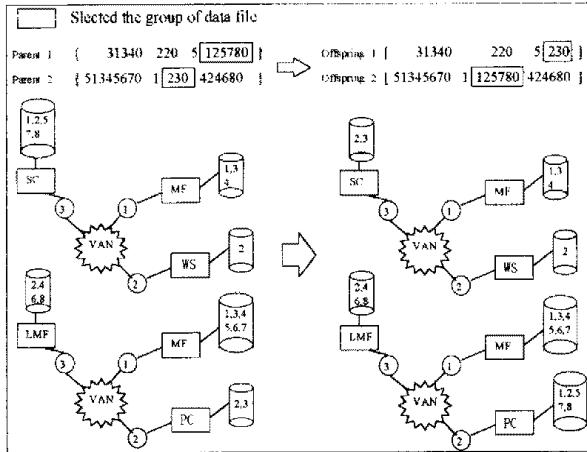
Slected the group of data file

Parent 1 { 31340 220 5 125780 }

Parent 2 { 51345670 1 230 424680 }

Offspring 1 { 31340 220 5 230 }

Offspring 2 { 51345670 1 125780 424680 }

1,2,5 7,8

SC

3

1

MF

1,3 4

VAN

2

WS

2

2,4 6,8

LMF

3

1

MF

1,3,4 5,6,7

VAN

2

PC

2,3

2,3

SC

3

1

MF

1,3 4

VAN

2

WS

2

2,4 6,8

LMF

3

1

MF

1,3,4 5,6,7

VAN

2

PC

1,2,5 7,8